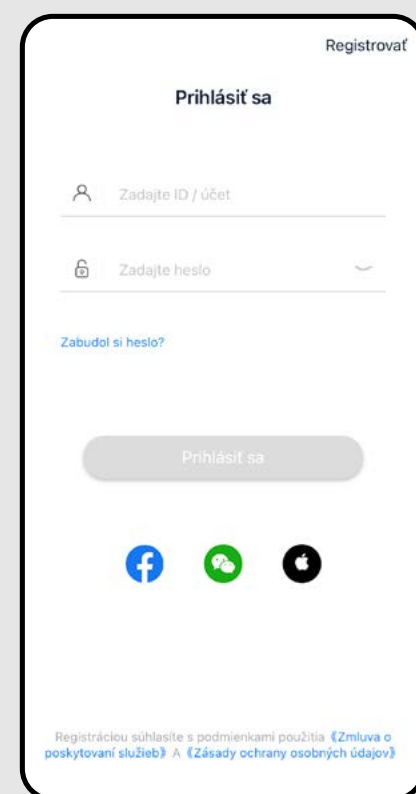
Registrovať

Prihlásiť sa

Zadajte ID / účet

Zadajte heslo

Zabudol si heslo?

Prihlásiť sa

Registráciou súhlasíte s podmienkami použitia 《Zmluva o poskytovaní služieb》 A 《Zásady ochrany osobných údajov》